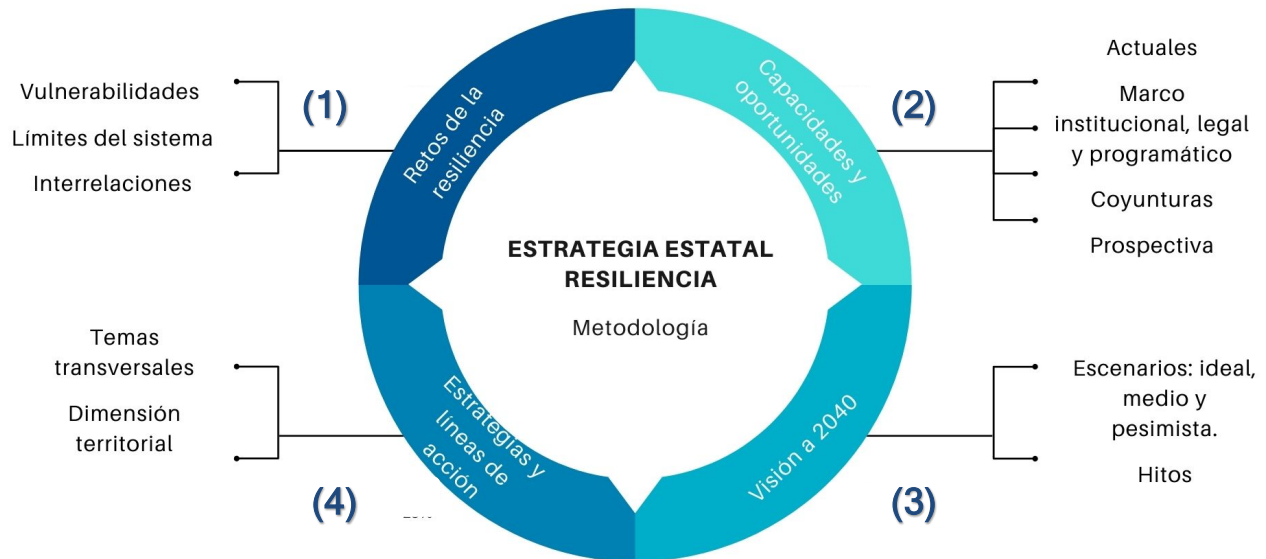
ESTRATEGIA ESTATAL RESILIENCIA

Metodología

(1)

Retos de la resiliencia

Vulnerabilidades

Límites del sistema

Interrelaciones

(2)

Capacidades y oportunidades

Actuales

Marco institucional, legal y programático

Coyunturas

Prospectiva

(3)

Visión a 2040

Escenarios: ideal, medio y pesimista.

Hitos

(4)

Estrategias y líneas de acción

Temas transversales

Dimensión territorial

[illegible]